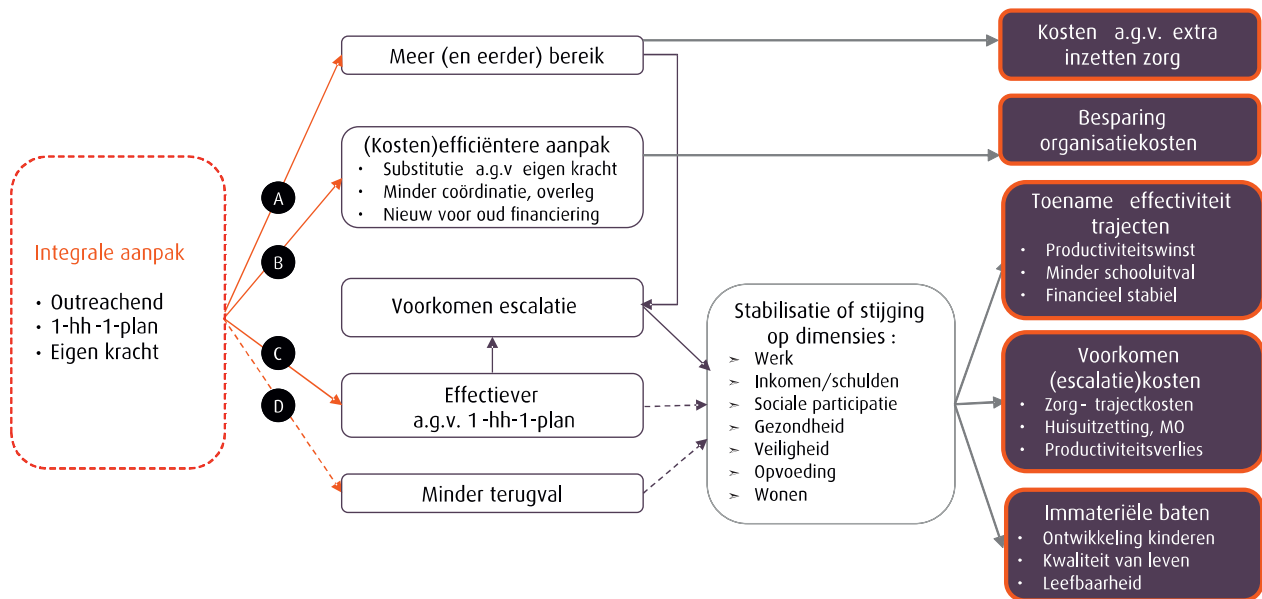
Integrale aanpak

• Outreachend
• 1-hh-1-plan
• Eigen kracht

A

B

C

D

Meer (en eerder) bereik

(Kosten)efficiëntere aanpak
• Substitutie a.g.v eigen kracht
• Minder coördinatie, overleg
• Nieuw voor oud financiering

Voorkomen escalatie

Effectiever a.g.v. 1-hh-1-plan

Minder terugval

Stabilisatie of stijging op dimensies :
➢ Werk
➢ Inkomen/schulden
➢ Sociale participatie
➢ Gezondheid
➢ Veiligheid
➢ Opvoeding
➢ Wonen

Kosten a.g.v. extra inzetten zorg

Besparing organisatiekosten

Toename effectiviteit trajecten
• Productiviteitswinst
• Minder schooluitval
• Financieel stabiel

Voorkomen (escalatie)kosten
• Zorg- trajectkosten
• Huisuitzetting, MO
• Productiviteitsverlies

Immateriële baten
• Ontwikkeling kinderen
• Kwaliteit van leven
• Leefbaarheid